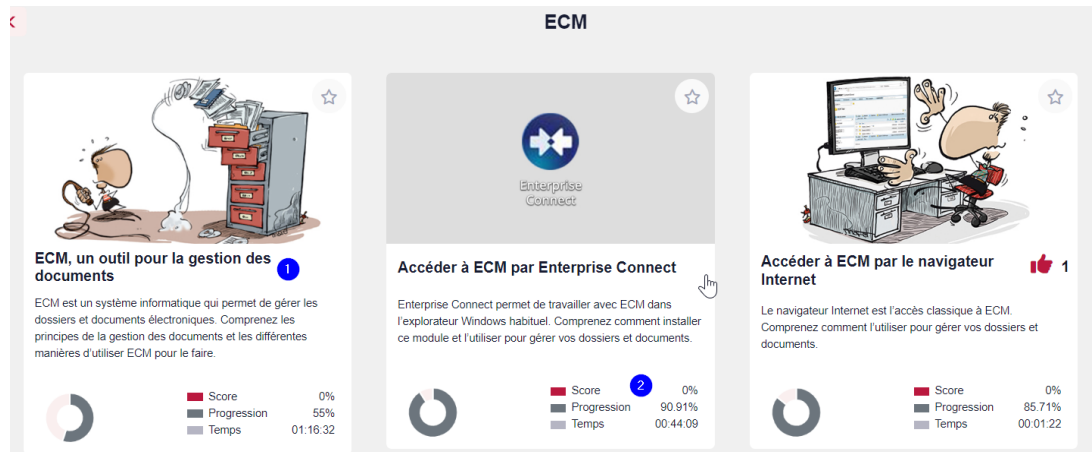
ECM

ECM, un outil pour la gestion des documents

1

ECM est un système informatique qui permet de gérer les dossiers et documents électroniques. Comprenez les principes de la gestion des documents et les différentes manières d'utiliser ECM pour le faire.

| Score | 0% |
|---|---|
| Progression | 55% |
| Temps | 01:16:32 |

Enterprise Connect

Accéder à ECM par Enterprise Connect

Enterprise Connect permet de travailler avec ECM dans l'explorateur Windows habituel. Comprenez comment installer ce module et l'utiliser pour gérer vos dossiers et documents.

2

| Score | 0% |
|---|---|
| Progression | 90.91% |
| Temps | 00:44:09 |

Accéder à ECM par le navigateur Internet

1

Le navigateur Internet est l'accès classique à ECM. Comprenez comment l'utiliser pour gérer vos dossiers et documents.

| Score | 0% |
|---|---|
| Progression | 85.71% |
| Temps | 00:01:22 |